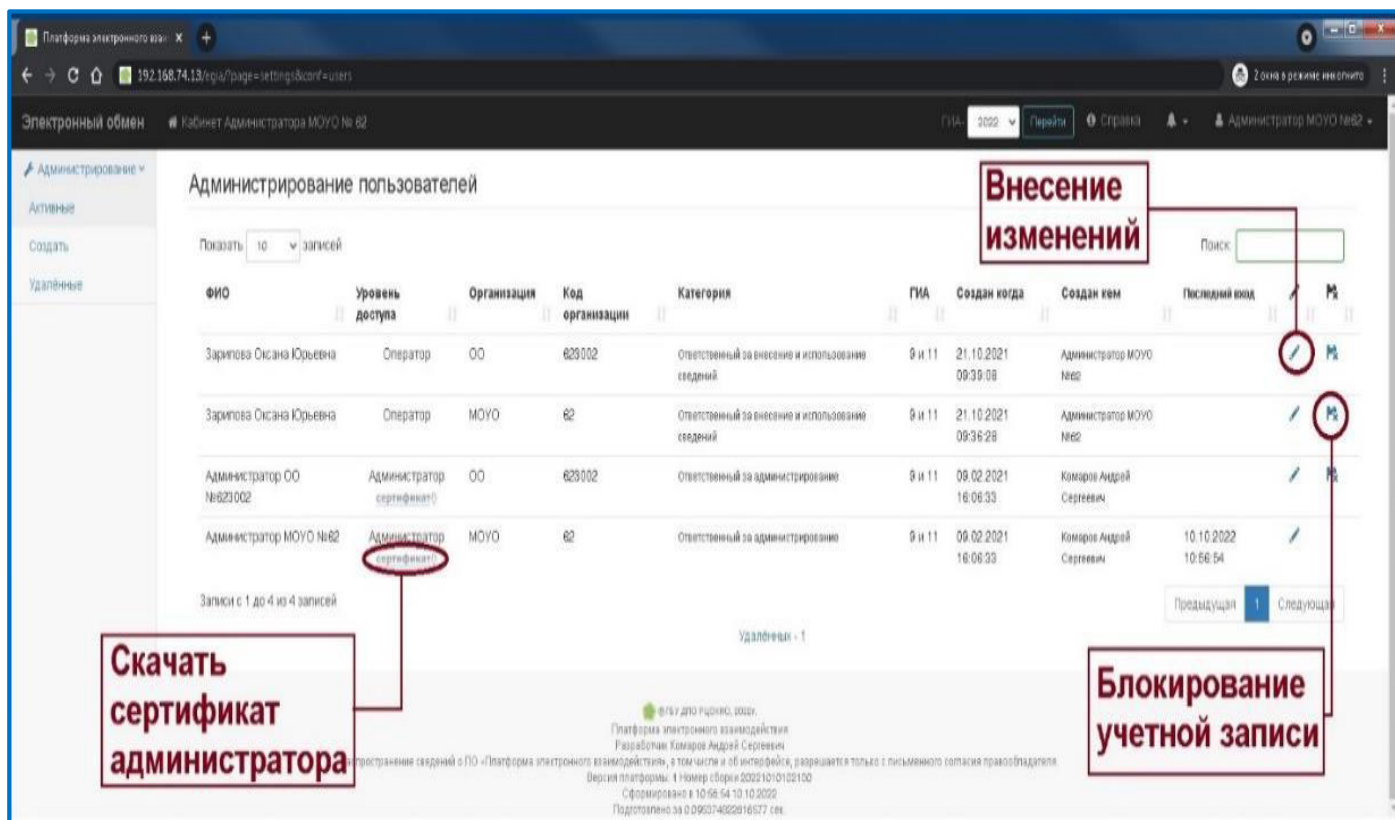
Платформа электронного вза ×

192.168.74.13/egia/?page=settings&conf=users

2 окна в режиме инкогнито

Электронный обмен  Кабинет Администратора МОУО № 62

ГИА- 2022 Перейти Справка Администратор МОУО №62

Администрирование
Активные
Создать
Удалённые

Администрирование пользователей

Внесение изменений

Показать 10 записей

Поиск:

| ФИО | Уровень доступа | Организация | Код организации | Категория | ГИА | Создан когда | Создан кем | Последний вход |
|---|---|---|---|---|---|---|---|---|
| Зарипова Оксана Юрьевна | Оператор | ОО | 623002 | Ответственный за внесение и использование сведений | 9 и 11 | 21.10.2021 09:39:08 | Администратор МОУО №62 | |
| Зарипова Оксана Юрьевна | Оператор | МОУО | 62 | Ответственный за внесение и использование сведений | 9 и 11 | 21.10.2021 09:36:28 | Администратор МОУО №62 | |
| Администратор ОО №623002 | Администратор сертификат | ОО | 623002 | Ответственный за администрирование | 9 и 11 | 09.02.2021 16:06:33 | Комаров Андрей Сергеевич | |
| Администратор МОУО №62 | Администратор сертификат | МОУО | 62 | Ответственный за администрирование | 9 и 11 | 09.02.2021 16:06:33 | Комаров Андрей Сергеевич | 10.10.2022 10:56:54 |

Записи с 1 до 4 из 4 записей

Предыдущая 1 Следующая

Удалённых - 1

Скачать сертификат администратора

Блокирование учетной записи

ФГБУ ДПО РЦОКИО, 2022г.
Платформа электронного взаимодействия
Разработчик Комаров Андрей Сергеевич
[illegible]пространение сведений о ПО «Платформа электронного взаимодействия», в том числе и об интерфейсе, разрешается только с письменного согласия правообладателя
Версия платформы: 1 Номер сборки 20221010102150
Сформировано в 10:56:54 10.10.2022
Подготовлено за 0.096374022816577 сек.